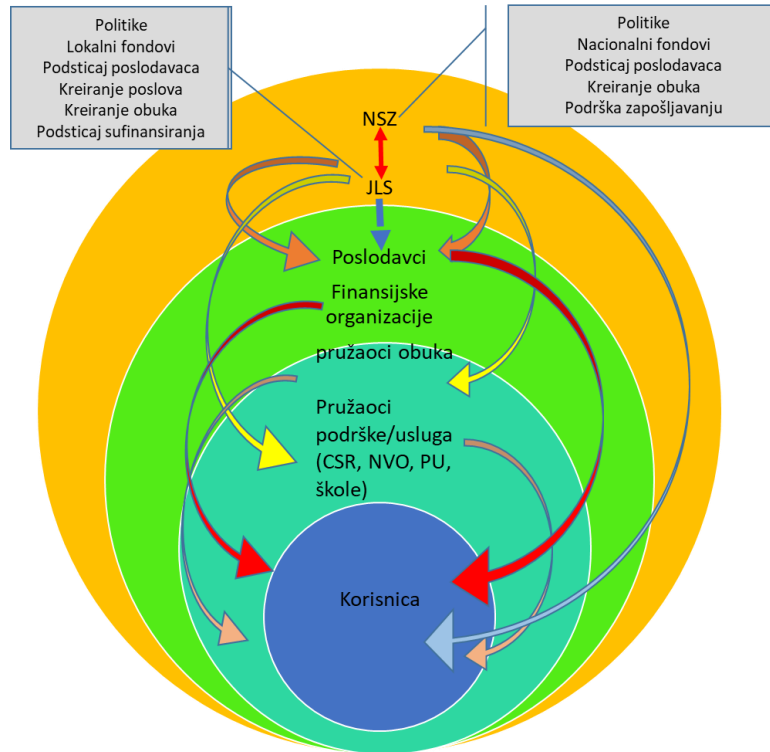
Politike
Lokalni fondovi
Podsticaj poslodavaca
Kreiranje poslova
Kreiranje obuka
Podsticaj sufinansiranja

Politike
Nacionalni fondovi
Podsticaj poslodavaca
Kreiranje obuka
Podrška zapošljavanju

NSZ

JLS

Poslodavci

Finansijske organizacije

pružaoci obuka

Pružaoci podrške/usluga (CSR, NVO, PU, škole)

Korisnica